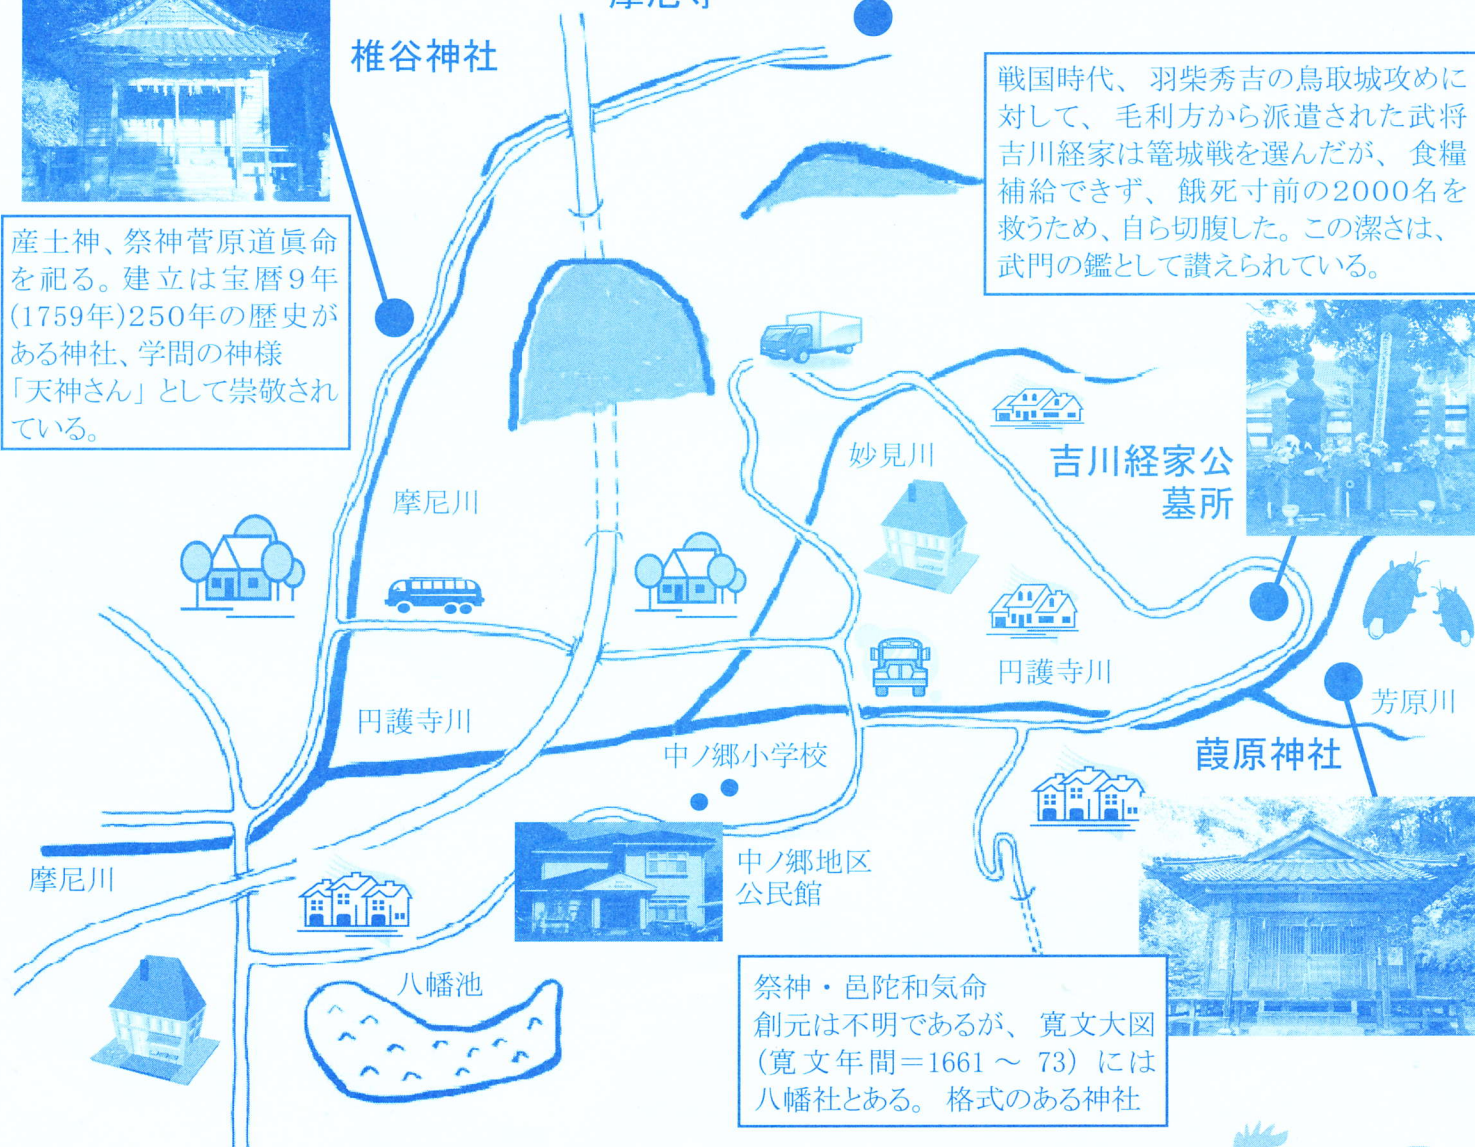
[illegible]

椎谷神社

産土神、祭神菅原道眞命を祀る。建立は宝暦9年(1759年)250年の歴史がある神社、学問の神様「天神さん」として崇敬されている。

戦国時代、羽柴秀吉の鳥取城攻めに対して、毛利方から派遣された武将吉川経家は篭城戦を選んだが、食糧補給できず、餓死寸前の2000名を救うため、自ら切腹した。この潔さは、武門の鑑として讃えられている。

吉川経家公墓所

妙見川

摩尼川

円護寺川

円護寺川

芳原川

葭原神社

中ノ郷小学校

中ノ郷地区公民館

摩尼川

八幡池

祭神・邑陀和気命
創元は不明であるが、寛文大図(寛文年間＝1661 ～ 73)には八幡社とある。格式のある神社